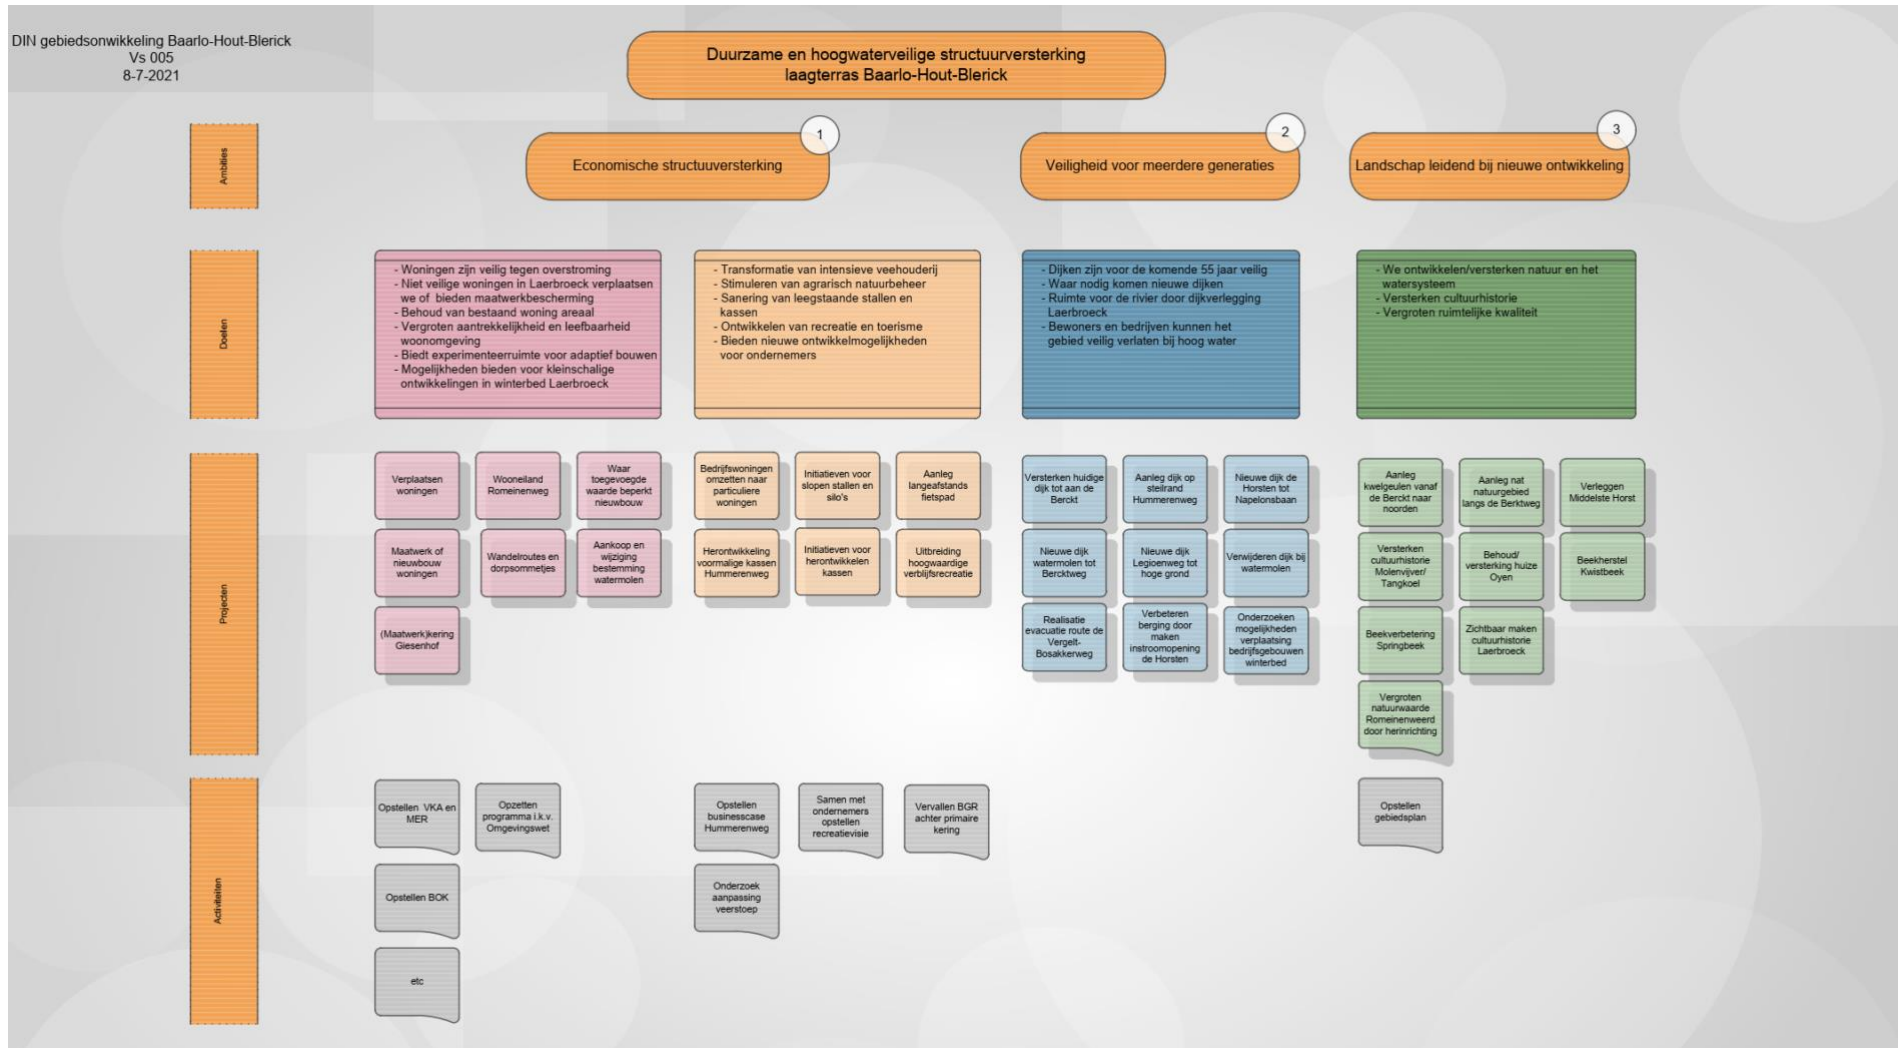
DIN gebiedsonwikkeling Baarlo-Hout-Blerick
Vs 005
8-7-2021

Duurzame en hoogwaterveilige structuurversterking laagterras Baarlo-Hout-Blerick

Ambities

1
Economische structuurversterking

2
Veiligheid voor meerdere generaties

3
Landschap leidend bij nieuwe ontwikkeling

Doelen

- Woningen zijn veilig tegen overstroming
- Niet veilige woningen in Laerbroeck verplaatsen we of bieden maatwerkbescherming
- Behoud van bestaand woning areaal
- Vergroten aantrekkelijkheid en leefbaarheid woonomgeving
- Biedt experimenteerruimte voor adaptief bouwen
- Mogelijkheden bieden voor kleinschalige ontwikkelingen in winterbed Laerbroeck

- Transformatie van intensieve veehouderij
- Stimuleren van agrarisch natuurbeheer
- Sanering van leegstaande stallen en kassen
- Ontwikkelen van recreatie en toerisme
- Bieden nieuwe ontwikkelmogelijkheden voor ondernemers

- Dijken zijn voor de komende 55 jaar veilig
- Waar nodig komen nieuwe dijken
- Ruimte voor de rivier door dijkverlegging Laerbroeck
- Bewoners en bedrijven kunnen het gebied veilig verlaten bij hoog water

- We ontwikkelen/versterken natuur en het watersysteem
- Versterken cultuurhistorie
- Vergroten ruimtelijke kwaliteit

Projecten

Verplaatsen woningen
Wooneiland Romeinenweg
Waar toegevoegde waarde beperkt nieuwbouw
Maatwerk of nieuwbouw woningen
Wandelroutes en dorpsommetjes
Aankoop en wijziging bestemming watermolen
(Maatwerk)kering Giesenhof

Bedrijfswoningen omzetten naar particuliere woningen
Initiatieven voor slopen stallen en silo's
Aanleg langeafstands fietspad
Herontwikkeling voormalige kassen Hummerenweg
Initiatieven voor herontwikkelen kassen
Uitbreiding hoogwaardige verblijfsrecreatie

Versterken huidige dijk tot aan de Berckt
Aanleg dijk op steilrand Hummerenweg
Nieuwe dijk de Horsten tot Napelonsbaan
Nieuwe dijk watermolen tot Bercktweg
Nieuwe dijk Legioenweg tot hoge grond
Verwijderen dijk bij watermolen
Realisatie evacuatie route de Vergelt-Bosakkerweg
Verbeteren berging door maken instroomopening de Horsten
Onderzoeken mogelijkheden verplaatsing bedrijfsgebouwen winterbed

Aanleg kwelgeulen vanaf de Berckt naar noorden
Aanleg nat natuurgebied langs de Berktweg
Verleggen Middelste Horst
Versterken cultuurhistorie Molenvijver/ Tangkoel
Behoud/ versterking huize Oyen
Beekherstel Kwistbeek
Beekverbetering Springbeek
Zichtbaar maken cultuurhistorie Laerbroeck
Vergroten natuurwaarde Romeinenweerd door herinrichting

Activiteiten

Opstellen VKA en MER
Opzetten programma i.k.v. Omgevingswet
Opstellen BOK
etc

Opstellen businesscase Hummerenweg
Samen met ondernemers opstellen recreatievisie
Vervallen BGR achter primaire kering
Onderzoek aanpassing veerstoep

Opstellen gebiedsplan